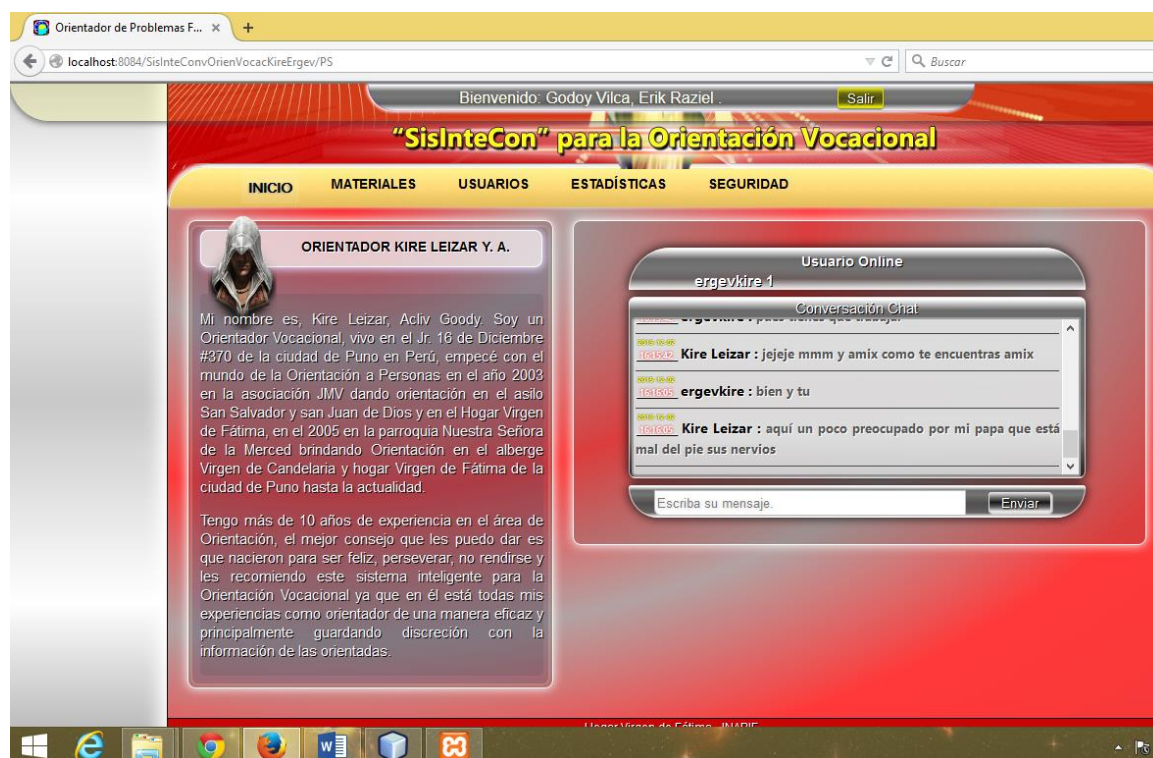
Orientador de Problemas F... ×

localhost:8084/SisInteConvOrienVocacKireErgev/PS

Buscar

Bienvenido: Godoy Vilca, Erik Raziel .

Salir

"SisInteCon" para la Orientación Vocacional

INICIO MATERIALES USUARIOS ESTADÍSTICAS SEGURIDAD

ORIENTADOR KIRE LEIZAR Y. A.

Mi nombre es, Kire Leizar, Acliv Goody. Soy un Orientador Vocacional, vivo en el Jr. 16 de Diciembre #370 de la ciudad de Puno en Perú, empecé con el mundo de la Orientación a Personas en el año 2003 en la asociación JMV dando orientación en el asilo San Salvador y san Juan de Dios y en el Hogar Virgen de Fátima, en el 2005 en la parroquia Nuestra Señora de la Merced brindando Orientación en el albergue Virgen de Candelaria y hogar Virgen de Fátima de la ciudad de Puno hasta la actualidad.

Tengo más de 10 años de experiencia en el área de Orientación, el mejor consejo que les puedo dar es que nacieron para ser feliz, perseverar, no rendirse y les recomiendo este sistema inteligente para la Orientación Vocacional ya que en él está todas mis experiencias como orientador de una manera eficaz y principalmente guardando discreción con la información de las orientadas.

Usuario Online

ergevkire 1

Conversación Chat

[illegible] ergevkire : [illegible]

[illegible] Kire Leizar : jejeje mmm y amix como te encuentras amix

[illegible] ergevkire : bien y tu

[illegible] Kire Leizar : aquí un poco preocupado por mi papa que está mal del pie sus nervios

Escriba su mensaje.

Enviar

Hogar Virgen de Fátima - INABIF